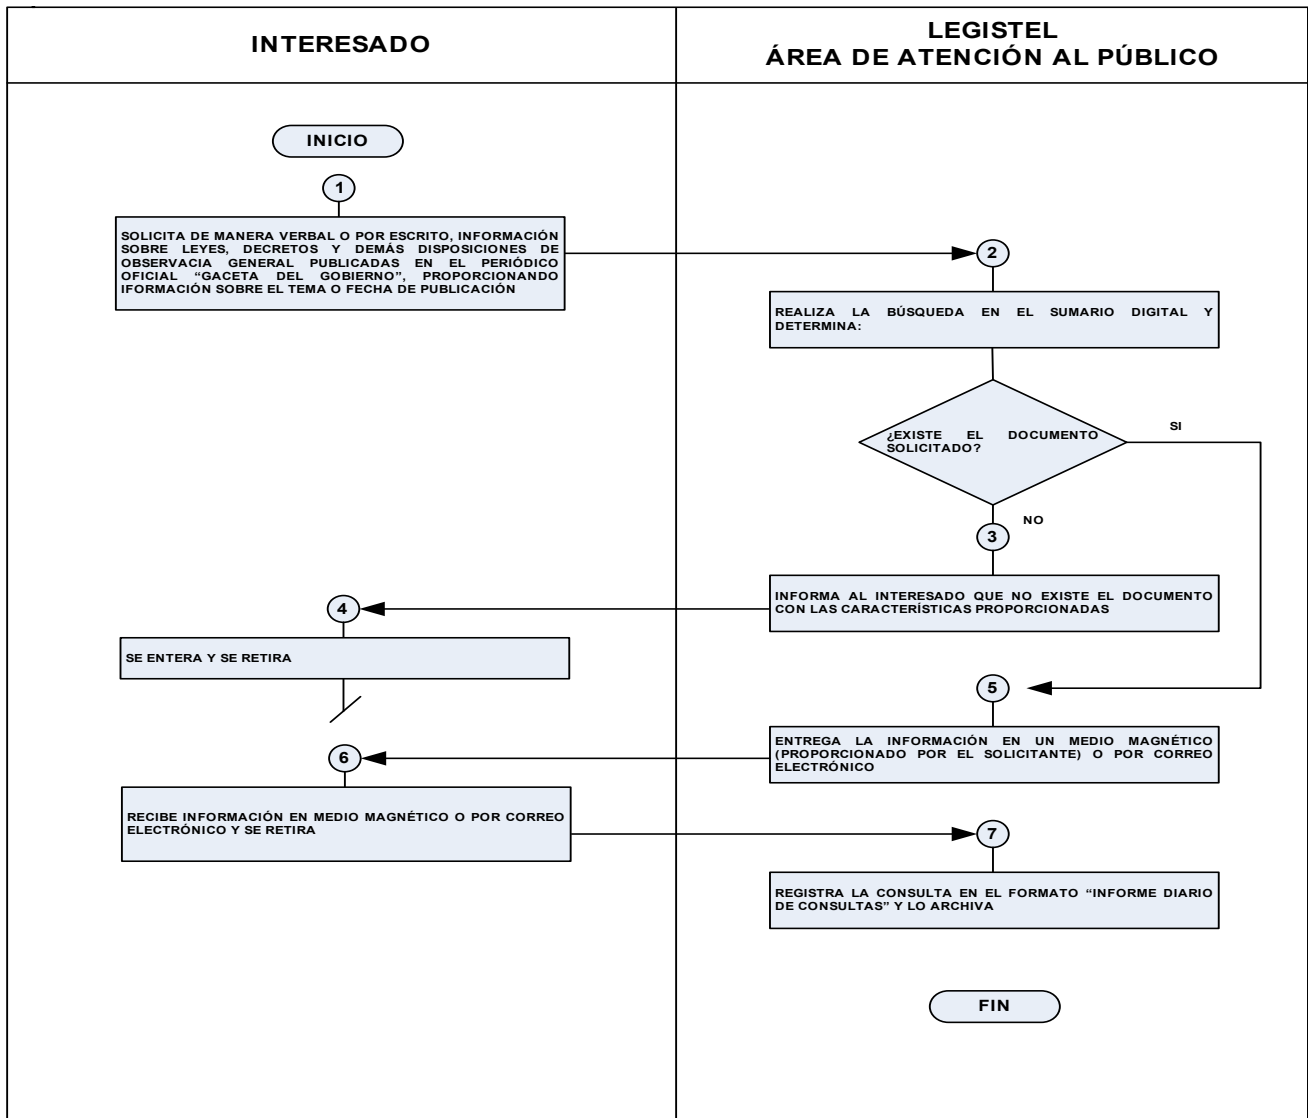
INTERESADO

LEGISTEL
ÁREA DE ATENCIÓN AL PÚBLICO

INICIO

1

SOLICITA DE MANERA VERBAL O POR ESCRITO, INFORMACIÓN SOBRE LEYES, DECRETOS Y DEMÁS DISPOSICIONES DE OBSERVACIA GENERAL PUBLICADAS EN EL PERIÓDICO OFICIAL "GACETA DEL GOBIERNO", PROPORCIONANDO IFORMACIÓN SOBRE EL TEMA O FECHA DE PUBLICACIÓN

2

REALIZA LA BÚSQUEDA EN EL SUMARIO DIGITAL Y DETERMINA:

¿EXISTE EL DOCUMENTO SOLICITADO?

SI

NO

3

INFORMA AL INTERESADO QUE NO EXISTE EL DOCUMENTO CON LAS CARACTERÍSTICAS PROPORCIONADAS

4

SE ENTERA Y SE RETIRA

5

ENTREGA LA INFORMACIÓN EN UN MEDIO MAGNÉTICO (PROPORCIONADO POR EL SOLICITANTE) O POR CORREO ELECTRÓNICO

6

RECIBE INFORMACIÓN EN MEDIO MAGNÉTICO O POR CORREO ELECTRÓNICO Y SE RETIRA

7

REGISTRA LA CONSULTA EN EL FORMATO "INFORME DIARIO DE CONSULTAS" Y LO ARCHIVA

FIN